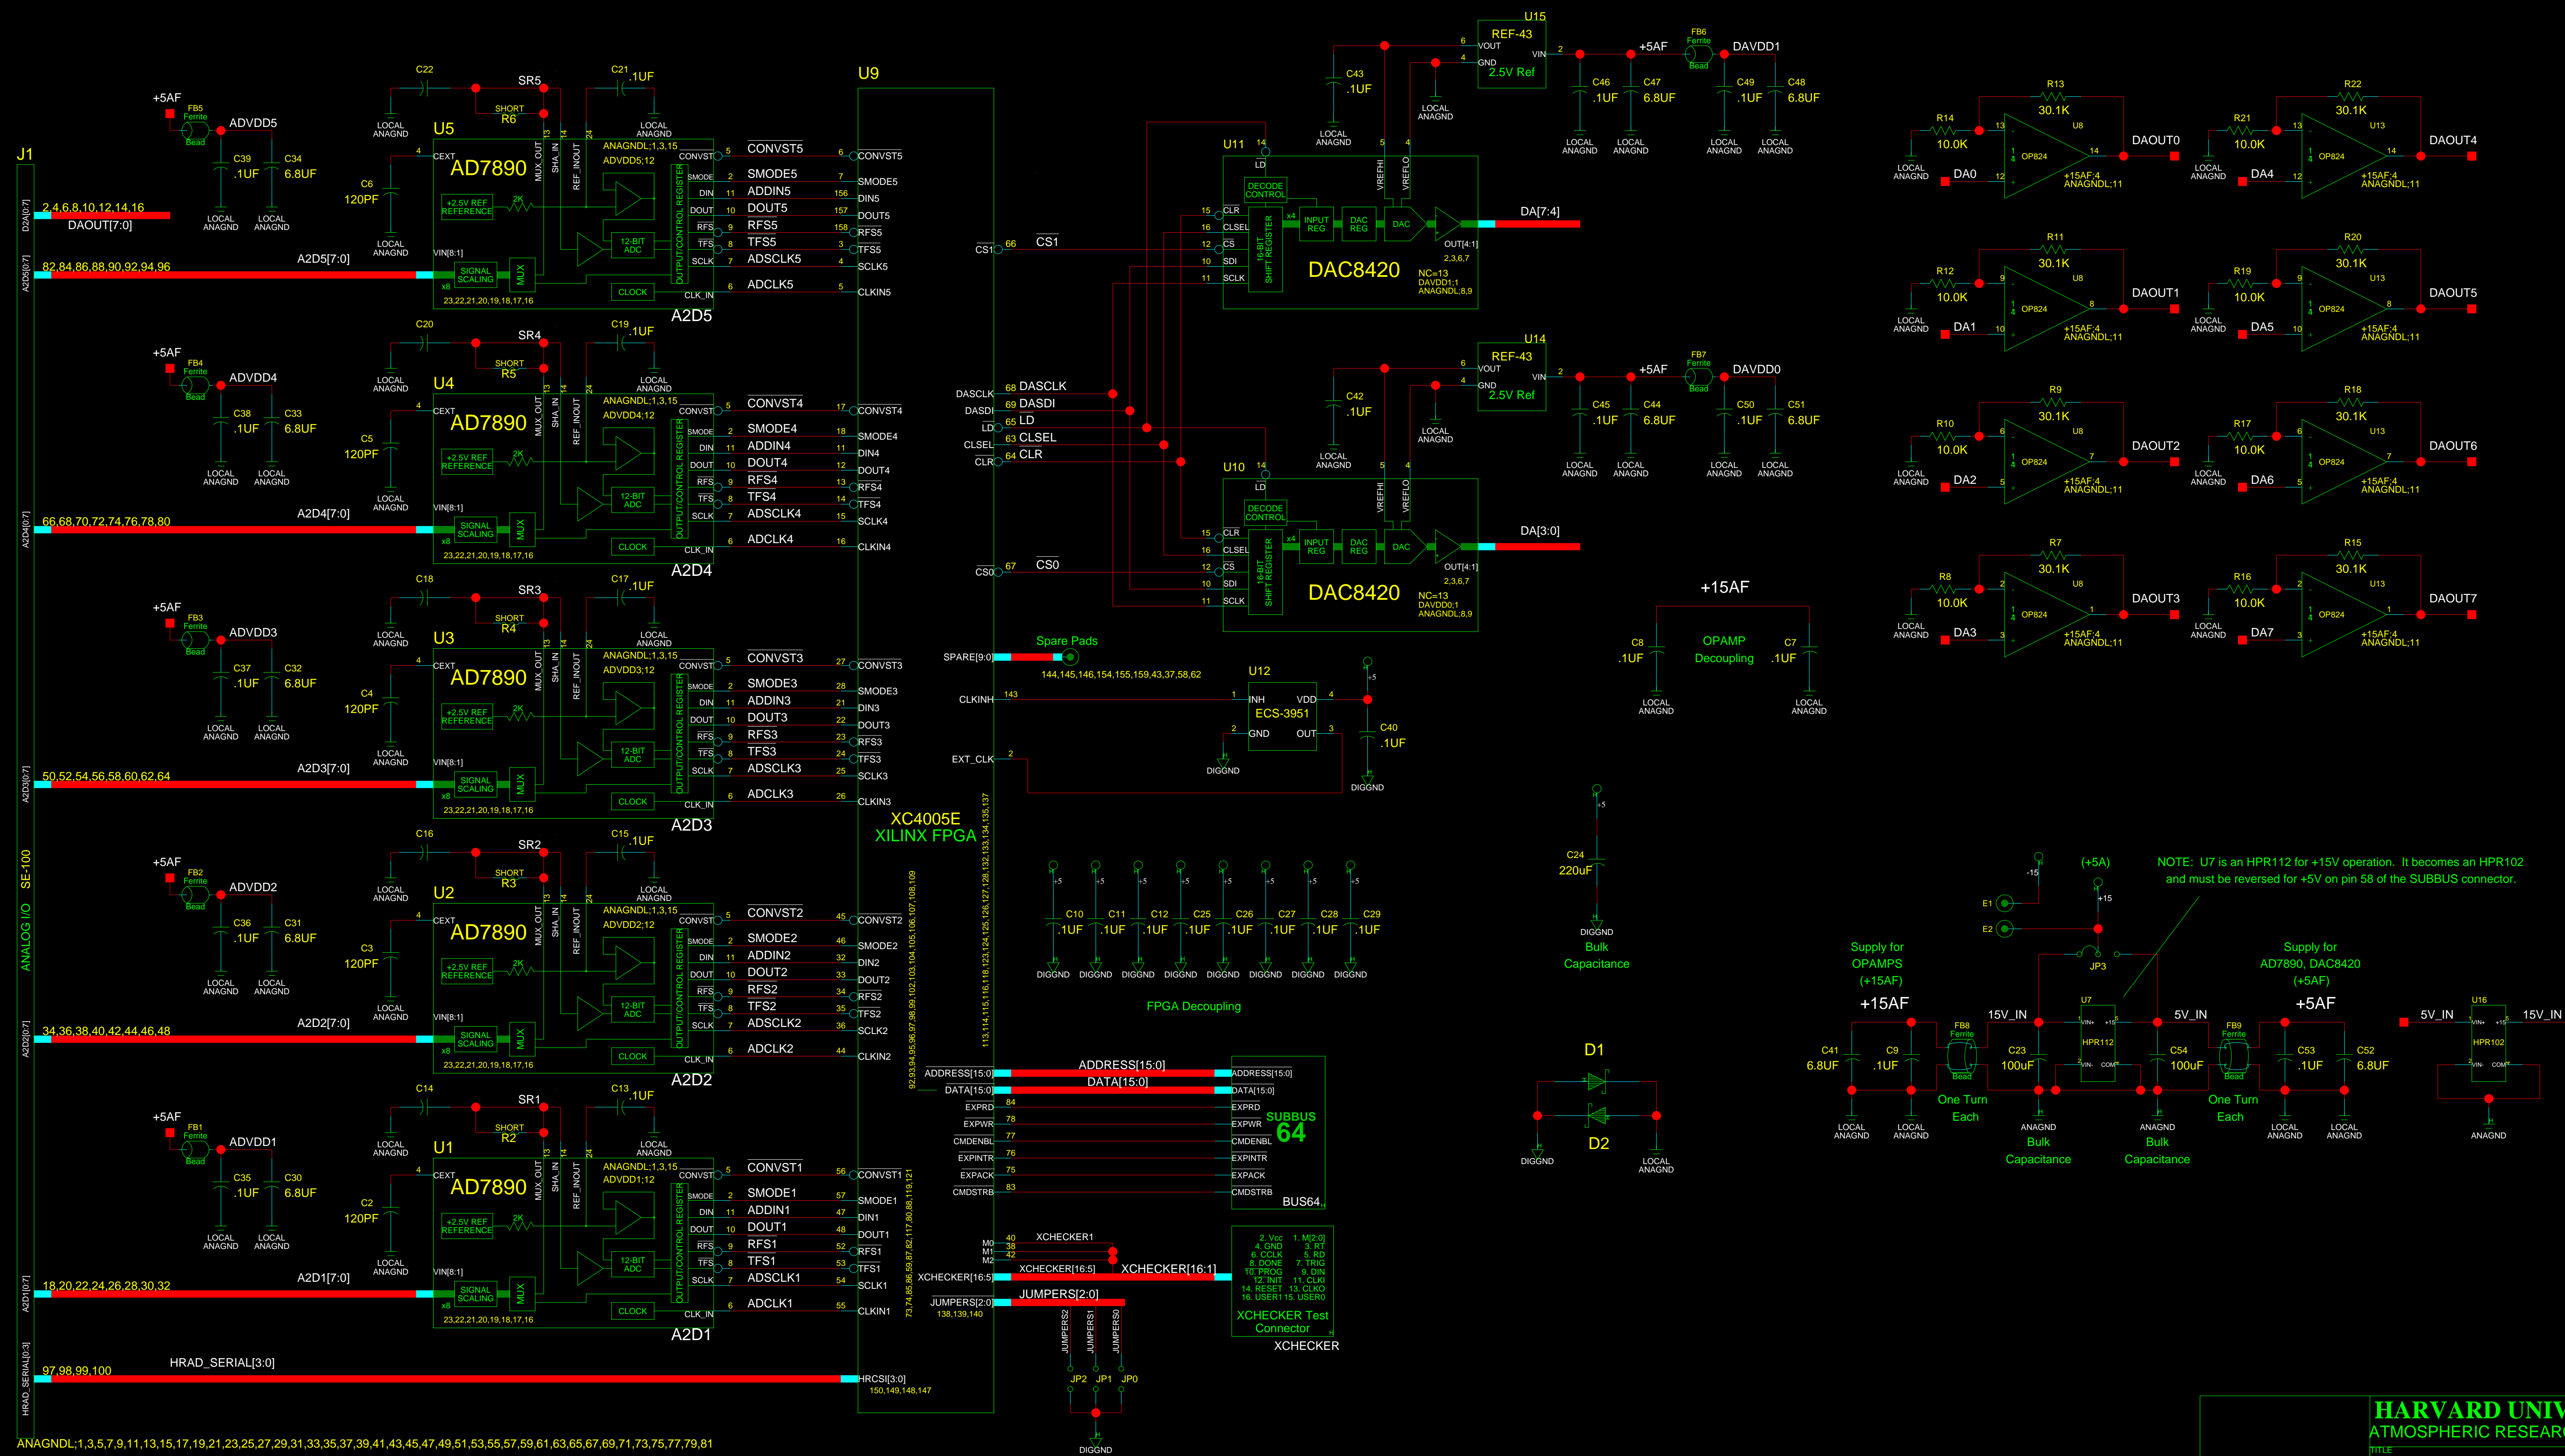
J1

ANALOG I/O SE-100

D2A[0:7]
2,4,6,8,10,12,14,16
DAOUT[7:0]

A2D5[0:7]
82,84,86,88,90,92,94,96
A2D5[7:0]

A2D4[0:7]
66,68,70,72,74,76,78,80
A2D4[7:0]

A2D3[0:7]
50,52,54,56,58,60,62,64
A2D3[7:0]

A2D2[0:7]
34,36,38,40,42,44,46,48
A2D2[7:0]

A2D1[0:7]
18,20,22,24,26,28,30,32
A2D1[7:0]

HRAD_SERIAL[0:3]
97,98,99,100
HRAD_SERIAL[3:0]

ANAGNDL;1,3,5,7,9,11,13,15,17,19,21,23,25,27,29,31,33,35,37,39,41,43,45,47,49,51,53,55,57,59,61,63,65,67,69,71,73,75,77,79,81

+5AF FB5 Ferrite Bead ADVDD5 C39 .1UF C34 6.8UF LOCAL ANAGND
C22 SR5 SHORT R6 C21 .1UF LOCAL ANAGND
U5 AD7890 C6 120PF CEXT MUX_OUT SHA_IN REF_INOUT ANAGNDL;1,3,15 ADVDD5;12
+2.5V REF REFERENCE 2K 12-BIT ADC SIGNAL SCALING MUX CLOCK OUTPUT/CONTROL REGISTER VIN[8:1] x8 23,22,21,20,19,18,17,16
CONVST SMODE DIN DOUT RFS TFS SCLK CLK_IN
CONVST5 SMODE5 ADDIN5 DOUT5 RFS5 TFS5 ADSCLK5 ADCLK5
A2D5

+5AF FB4 Ferrite Bead ADVDD4 C38 .1UF C33 6.8UF LOCAL ANAGND
C20 SR4 SHORT R5 C19 .1UF
U4 AD7890 C5 120PF ANAGNDL;1,3,15 ADVDD4;12
CONVST4 SMODE4 ADDIN4 DOUT4 RFS4 TFS4 ADSCLK4 ADCLK4
A2D4

+5AF FB3 Ferrite Bead ADVDD3 C37 .1UF C32 6.8UF
C18 SR3 SHORT R4 C17 .1UF
U3 AD7890 C4 120PF ANAGNDL;1,3,15 ADVDD3;12
CONVST3 SMODE3 ADDIN3 DOUT3 RFS3 TFS3 ADSCLK3 ADCLK3
A2D3

+5AF FB2 Ferrite Bead ADVDD2 C36 .1UF C31 6.8UF
C16 SR2 SHORT R3 C15 .1UF
U2 AD7890 C3 120PF ANAGNDL;1,3,15 ADVDD2;12
CONVST2 SMODE2 ADDIN2 DOUT2 RFS2 TFS2 ADSCLK2 ADCLK2
A2D2

+5AF FB1 Ferrite Bead ADVDD1 C35 .1UF C30 6.8UF
C14 SR1 SHORT R2 C13 .1UF
U1 AD7890 C2 120PF ANAGNDL;1,3,15 ADVDD1;12
CONVST1 SMODE1 ADDIN1 DOUT1 RFS1 TFS1 ADSCLK1 ADCLK1
A2D1

U9
CONVST5 SMODE5 DIN5 DOUT5 RFS5 TFS5 SCLK5 CLKIN5
CONVST4 SMODE4 DIN4 DOUT4 RFS4 TFS4 SCLK4 CLKIN4
CONVST3 SMODE3 DIN3 DOUT3 RFS3 TFS3 SCLK3 CLKIN3
CONVST2 SMODE2 DIN2 DOUT2 RFS2 TFS2 SCLK2 CLKIN2
CONVST1 SMODE1 DIN1 DOUT1 RFS1 TFS1 SCLK1 CLKIN1
HRCSI[3:0] 150,149,148,147
XC4005E XILINX FPGA
CS1 66 CS1
DASCLK 68 DASCLK
DASDI 69 DASDI
LD 65 LD
CLSEL 63 CLSEL
CLR 64 CLR
CS0 67 CS0
SPARE[9:0] Spare Pads 144,145,146,154,155,159,43,37,58,62
CLKINH 143
EXT_CLK 2
ADDRESS[15:0] DATA[15:0] EXPRD 84 EXPWR 78 CMDENBL 77 EXPINTR 76 EXPACK 75 CMDSTRB 83
M0 M1 M2 40 38 42 XCHECKER1
XCHECKER[16:5] XCHECKER[16:5] XCHECKER[16:1]
JUMPERS[2:0] 138,139,140 JUMPERS[2:0]
JUMPERS2 JUMPERS1 JUMPERS0 JP2 JP1 JP0 DIGGND

U15 REF-43 VOUT GND VIN 2.5V Ref 6 4 2 +5AF FB6 Ferrite Bead DAVDD1
C43 .1UF C46 .1UF C47 6.8UF C49 .1UF C48 6.8UF LOCAL ANAGND
U11 LD DECODE CONTROL CLR CLSEL CS SDI SCLK 16-BIT SHIFT REGISTER x4 INPUT REG DAC REG DAC VREFHI VREFLO OUT[4:1] 2,3,6,7
DAC8420 NC=13 DAVDD1;1 ANAGNDL;8,9
DA[7:4]

U14 REF-43 2.5V Ref +5AF FB7 Ferrite Bead DAVDD0
C42 .1UF C45 .1UF C44 6.8UF C50 .1UF C51 6.8UF
U10 DAC8420 NC=13 DAVDD0;1 ANAGNDL;8,9
DA[3:0]

U12 ECS-3951 INH VDD GND OUT 1 4 2 3 C40 .1UF DIGGND +5

+15AF C8 .1UF OPAMP Decoupling C7 .1UF LOCAL ANAGND

C10 .1UF C11 .1UF C12 .1UF C25 .1UF C26 .1UF C27 .1UF C28 .1UF C29 .1UF DIGGND
FPGA Decoupling

C24 220uF DIGGND Bulk Capacitance

D1 D2 DIGGND LOCAL ANAGND

SUBBUS 64 BUS64
ADDRESS[15:0] DATA[15:0] EXPRD EXPWR CMDENBL EXPINTR EXPACK CMDSTRB

2. Vcc 1. M[2:0]
4. GND 3. RT
6. CCLK 5. RD
8. DONE 7. TRIG
10. PROG 9. DIN
12. INIT 11. CLKI
14. RESET 13. CLKO
16. USER1 15. USER0
XCHECKER Test Connector
XCHECKER

R14 10.0K R13 30.1K U8 OP824 DA0 DAOUT0 +15AF;4 ANAGNDL;11
R12 10.0K R11 30.1K DA1 DAOUT1
R10 10.0K R9 30.1K DA2 DAOUT2
R8 10.0K R7 30.1K DA3 DAOUT3
R21 10.0K R22 30.1K U13 DA4 DAOUT4
R19 10.0K R20 30.1K DA5 DAOUT5
R17 10.0K R18 30.1K DA6 DAOUT6
R16 10.0K R15 30.1K DA7 DAOUT7

NOTE: U7 is an HPR112 for +15V operation. It becomes an HPR102 and must be reversed for +5V on pin 58 of the SUBBUS connector.
(+5A) -15 +15 E1 E2 JP3
Supply for OPAMPS (+15AF) +15AF
C41 6.8UF C9 .1UF FB8 Ferrite Bead One Turn Each 15V_IN C23 100uF U7 HPR112 5V_IN C54 100uF ANAGND Bulk Capacitance
Supply for AD7890, DAC8420 (+5AF) +5AF
FB9 Ferrite Bead One Turn Each C53 .1UF C52 6.8UF LOCAL ANAGND
5V_IN U16 HPR102 15V_IN ANAGND

HARVARD UNIV
ATMOSPHERIC RESEAR
TITLE